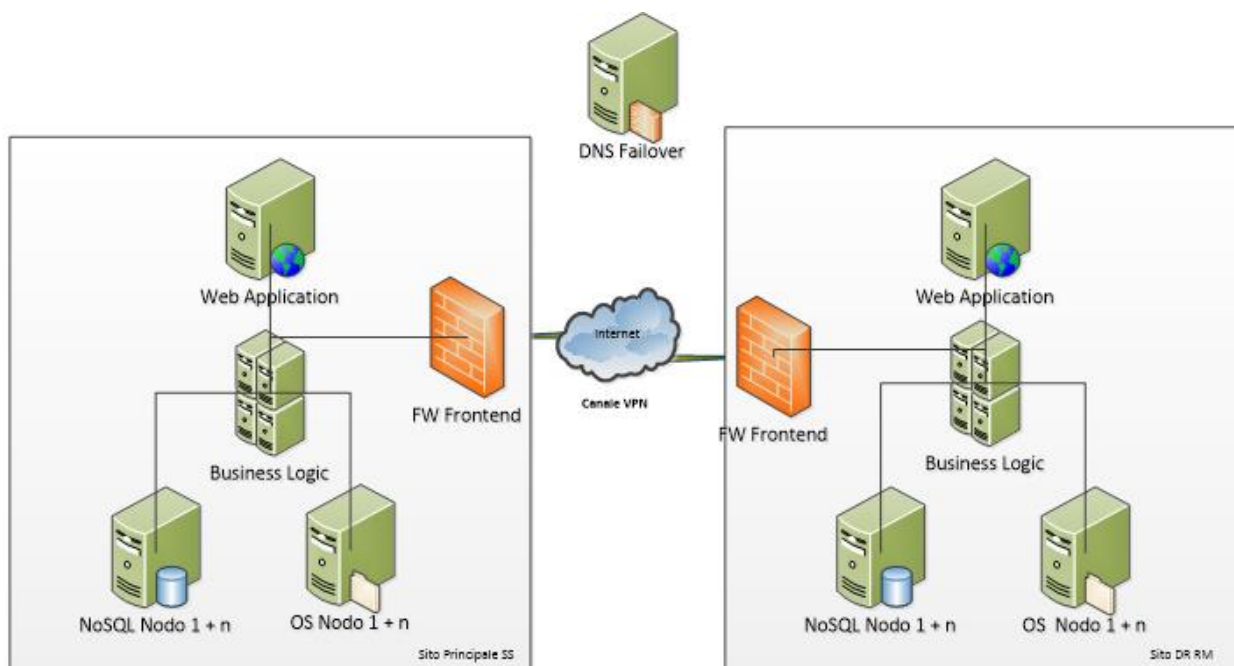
DNS Failover

Web Application

Business Logic

FW Frontend

NoSQL Nodo 1 + n

OS Nodo 1 + n

Sito Principale SS

Internet

Canale VPN

Web Application

FW Frontend

Business Logic

NoSQL Nodo 1 + n

OS Nodo 1 + n

Sito DR RM